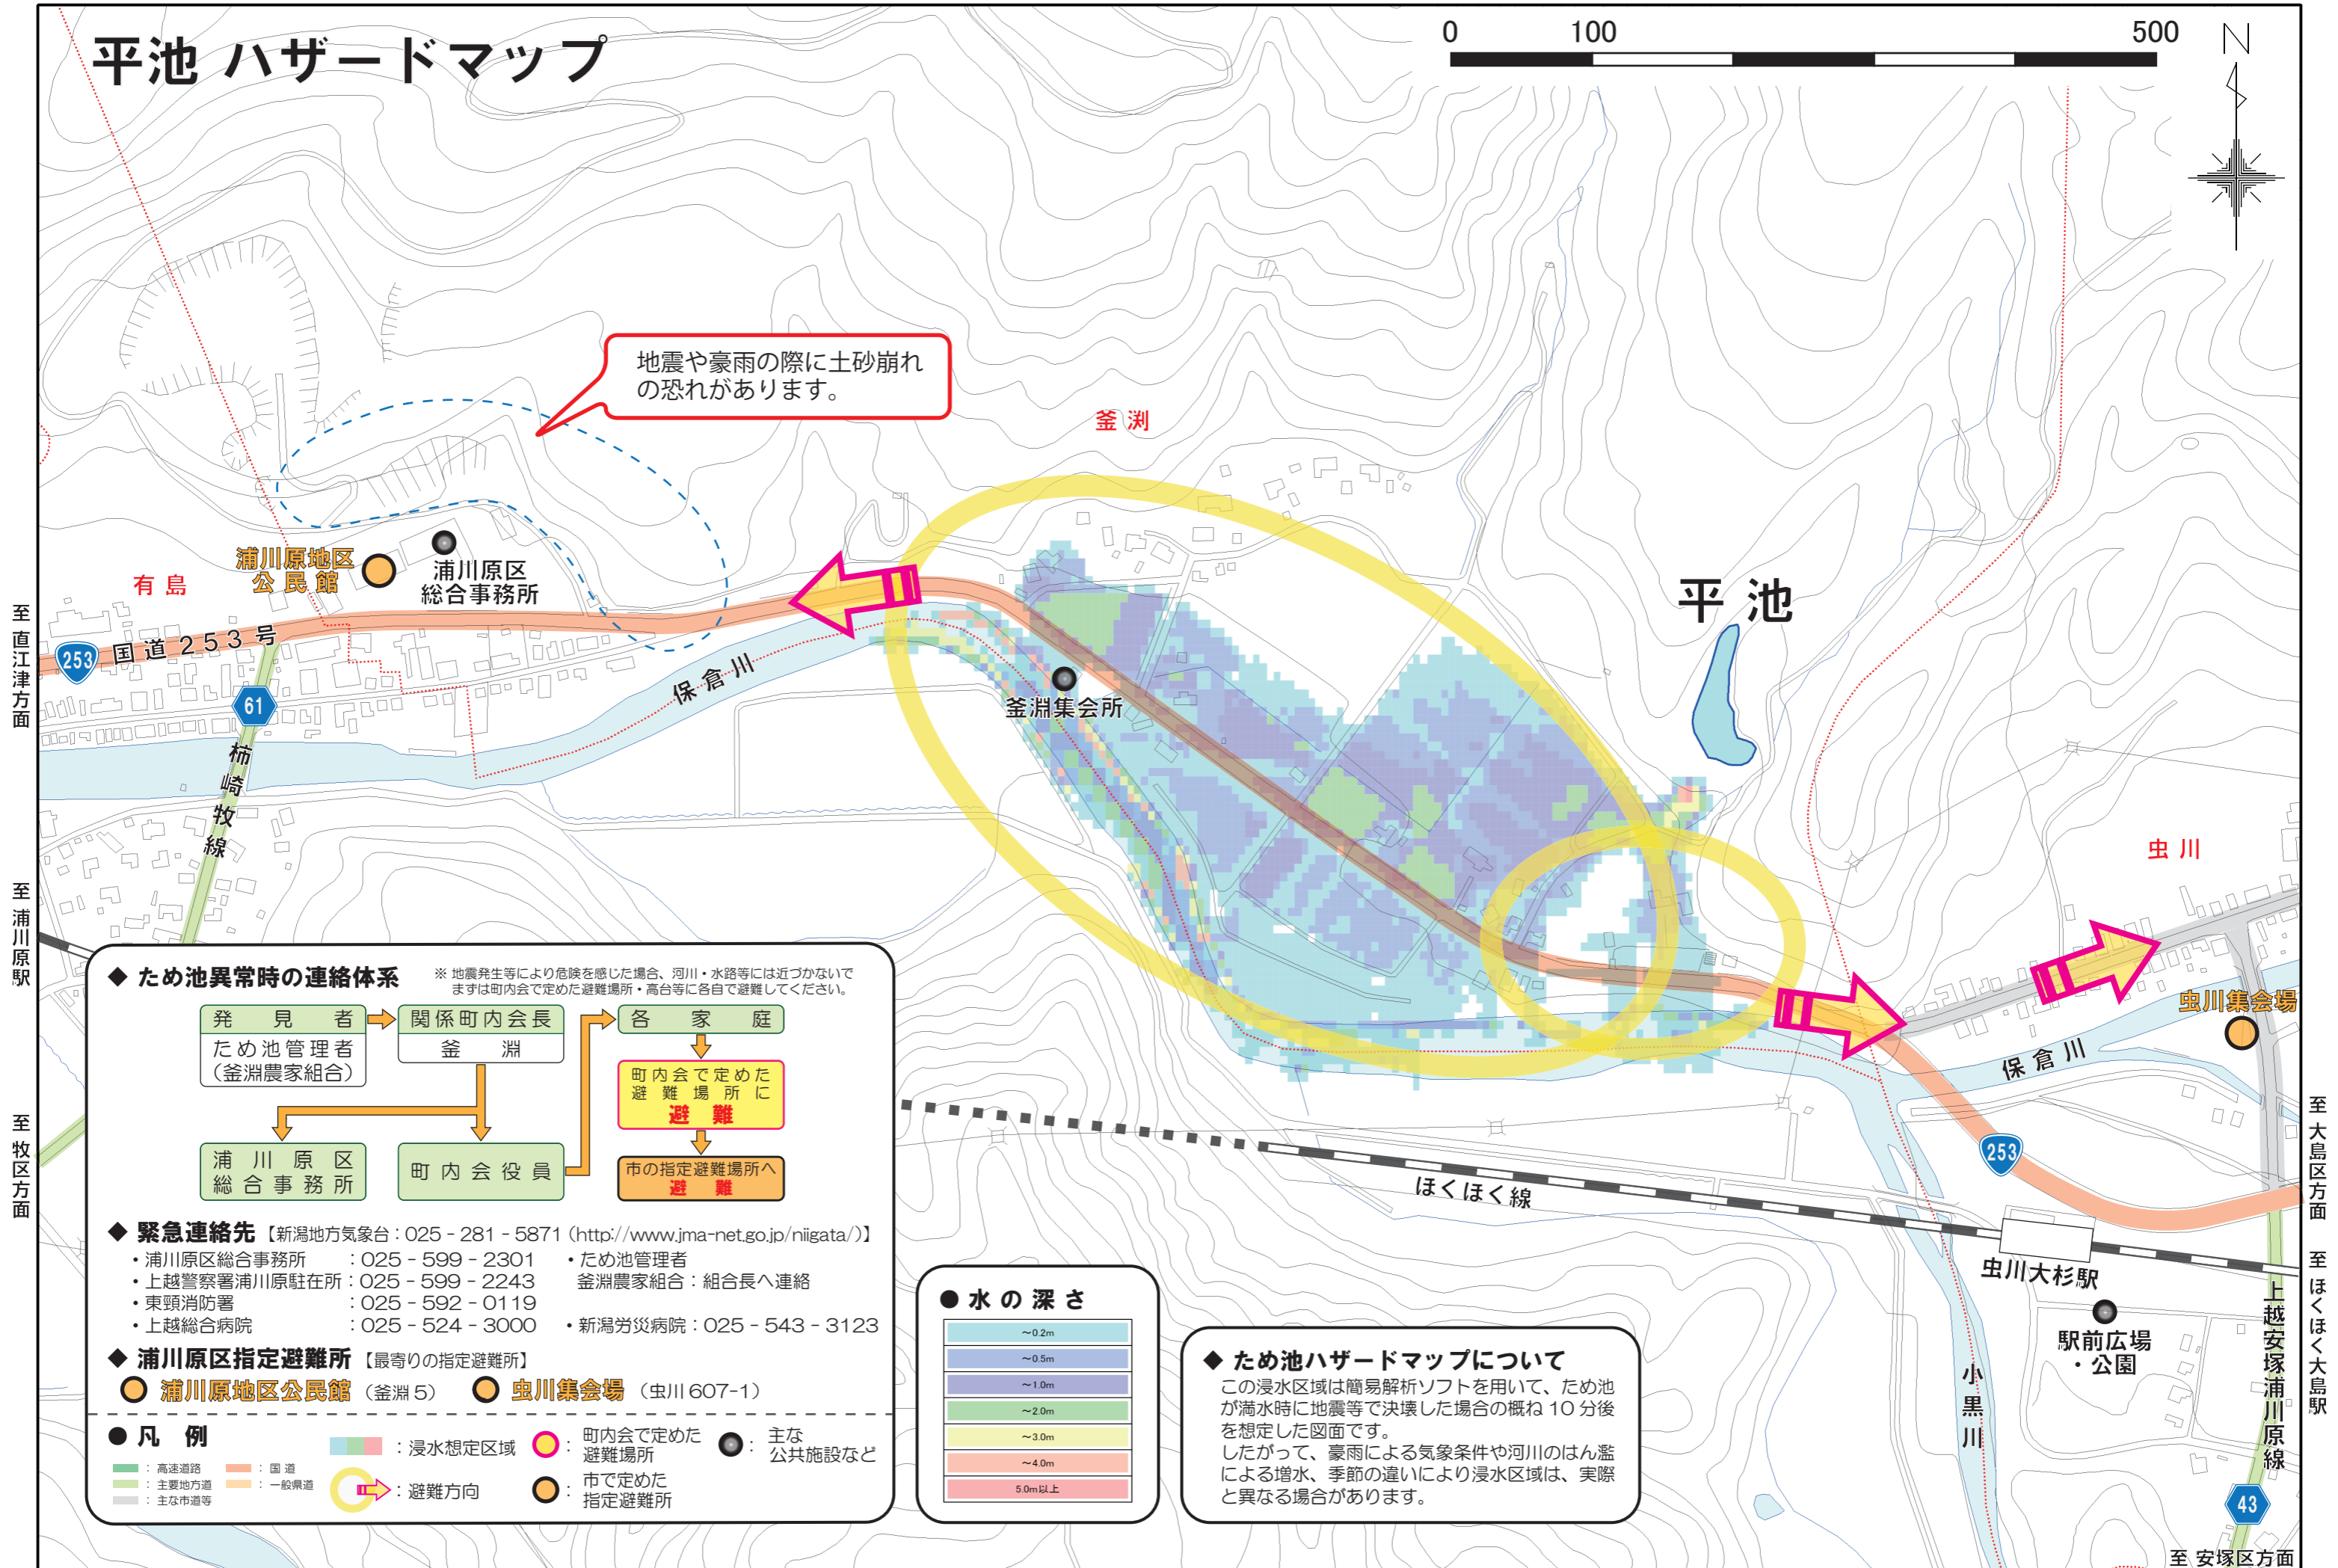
平池 ハザードマップ

0 100 500

N

地震や豪雨の際に土砂崩れの恐れがあります。

釜渕

浦川原地区公民館

浦川原区総合事務所

有島

至直江津方面

253

国道253号

61

柿崎牧線

保倉川

釜渕集会所

平池

虫川

虫川集会場

保倉川

253

至大島区方面

至浦川原駅

至牧区方面

ほくほく線

虫川大杉駅

駅前広場・公園

小黒川

上越安塚浦川原線

至ほくほく大島駅

43

至安塚区方面

◆ ため池異常時の連絡体系

※ 地震発生等により危険を感じた場合、河川・水路等には近づかないで まずは町内会で定めた避難場所・高台等に各自で避難してください。

発見者
ため池管理者（釜淵農家組合）

関係町内会長
釜淵

各家庭

町内会で定めた避難場所に
避難

浦川原区総合事務所

町内会役員

市の指定避難場所へ
避難

◆ 緊急連絡先【新潟地方気象台：025－281－5871（http://www.jma-net.go.jp/niigata/）】

・浦川原区総合事務所 ：025－599－2301
・上越警察署浦川原駐在所：025－599－2243
・東頸消防署 ：025－592－0119
・上越総合病院 ：025－524－3000

・ため池管理者
釜淵農家組合：組合長へ連絡
・新潟労災病院：025－543－3123

◆ 浦川原区指定避難所【最寄りの指定避難所】

浦川原地区公民館（釜渕5） 虫川集会場（虫川607－1）

● 凡例

：高速道路
：主要地方道
：主な市道等
：国道
：一般県道

：浸水想定区域
：避難方向
：町内会で定めた避難場所
：市で定めた指定避難所
：主な公共施設など

● 水の深さ

～0.2m
～0.5m
～1.0m
～2.0m
～3.0m
～4.0m
5.0m以上

◆ ため池ハザードマップについて

この浸水区域は簡易解析ソフトを用いて、ため池が満水時に地震等で決壊した場合の概ね10分後を想定した図面です。
したがって、豪雨による気象条件や河川のはん濫による増水、季節の違いにより浸水区域は、実際と異なる場合があります。